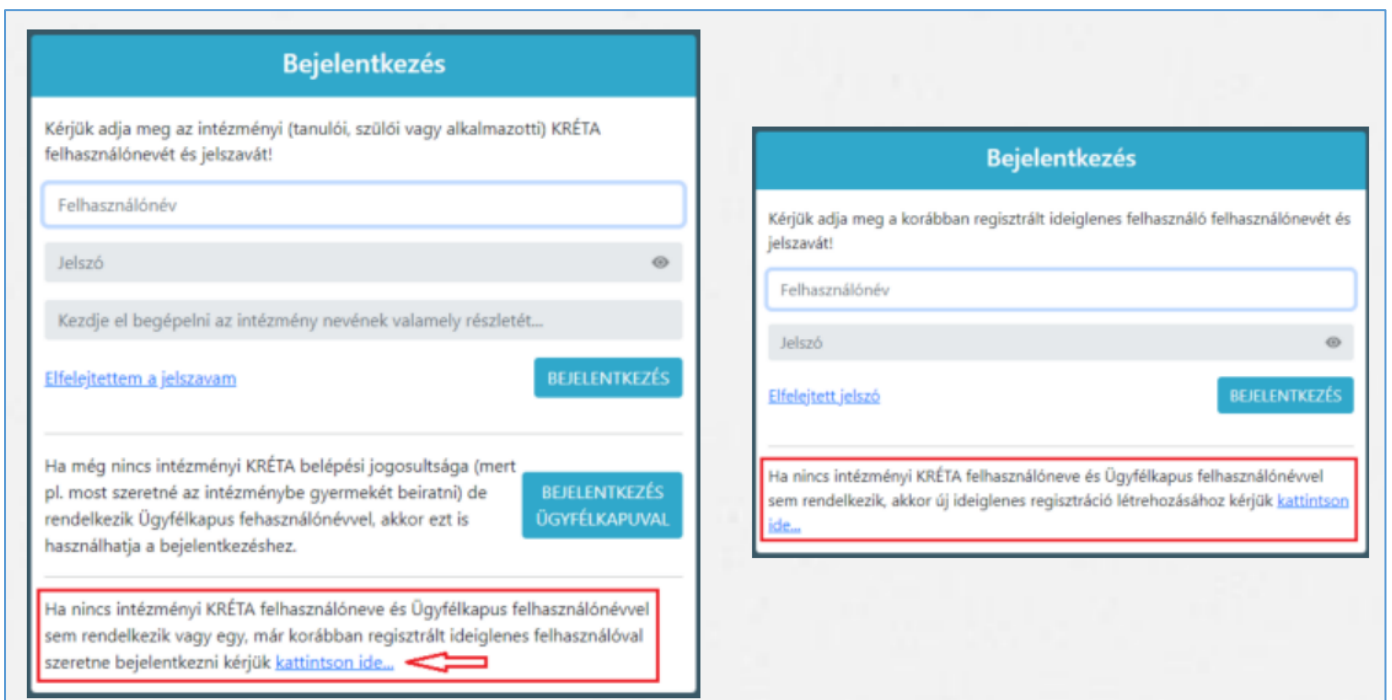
Bejelentkezés

Kérjük adja meg az intézményi (tanulói, szülői vagy alkalmazotti) KRÉTA felhasználónevét és jelszavát!

Felhasználónév

Jelszó

Kezdje el begépelni az intézmény nevének valamely részletét...

Elfelejtettem a jelszavam

BEJELENTKEZÉS

Ha még nincs intézményi KRÉTA belépési jogosultsága (mert pl. most szeretné az intézménybe gyermekét beiratni) de rendelkezik Ügyfélkapus fehasználónévvel, akkor ezt is használhatja a bejelentkezéshez.

BEJELENTKEZÉS ÜGYFÉLKAPUVAL

Ha nincs intézményi KRÉTA felhasználóneve és Ügyfélkapus felhasználónévvel sem rendelkezik vagy egy, már korábban regisztrált ideiglenes felhasználóval szeretne bejelentkezni kérjük kattintson ide...

Bejelentkezés

Kérjük adja meg a korábban regisztrált ideiglenes felhasználó felhasználónevét és jelszavát!

Felhasználónév

Jelszó

Elfelejtett jelszó

BEJELENTKEZÉS

Ha nincs intézményi KRÉTA felhasználóneve és Ügyfélkapus felhasználónévvel sem rendelkezik, akkor új ideiglenes regisztráció létrehozásához kérjük kattintson ide...